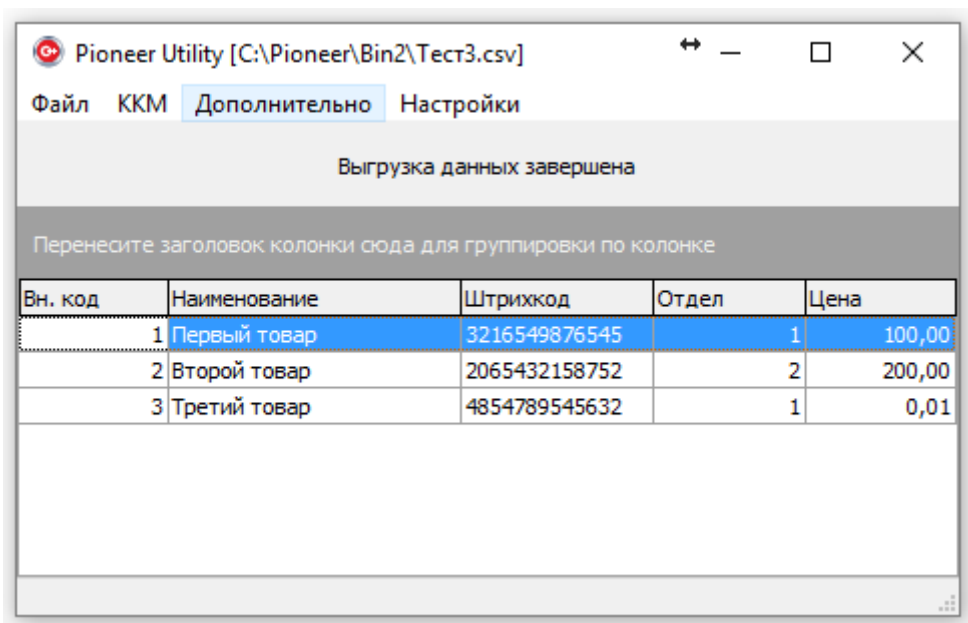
Pioneer Utility [C:\Pioneer\Bin2\Тест3.csv]

Файл ККМ Дополнительно Настройки

Выгрузка данных завершена

Перенесите заголовок колонки сюда для группировки по колонке

| Вн. код | Наименование | Штрихкод | Отдел | Цена |
|---|---|---|---|---|
| 1 | Первый товар | 3216549876545 | 1 | 100,00 |
| 2 | Второй товар | 2065432158752 | 2 | 200,00 |
| 3 | Третий товар | 4854789545632 | 1 | 0,01 |